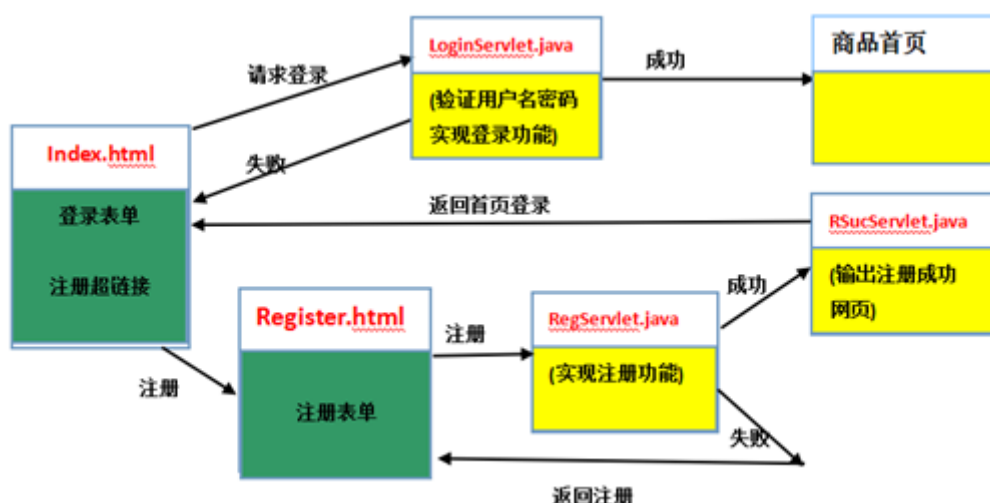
LoginServlet.java

(验证用户名密码实现登录功能)

商品首页

请求登录

成功

Index.html

登录表单

注册超链接

失败

返回首页登录

RSucServlet.java

(输出注册成功网页)

Register.html

注册表单

注册

RegServlet.java

(实现注册功能)

成功

注册

失败

返回注册